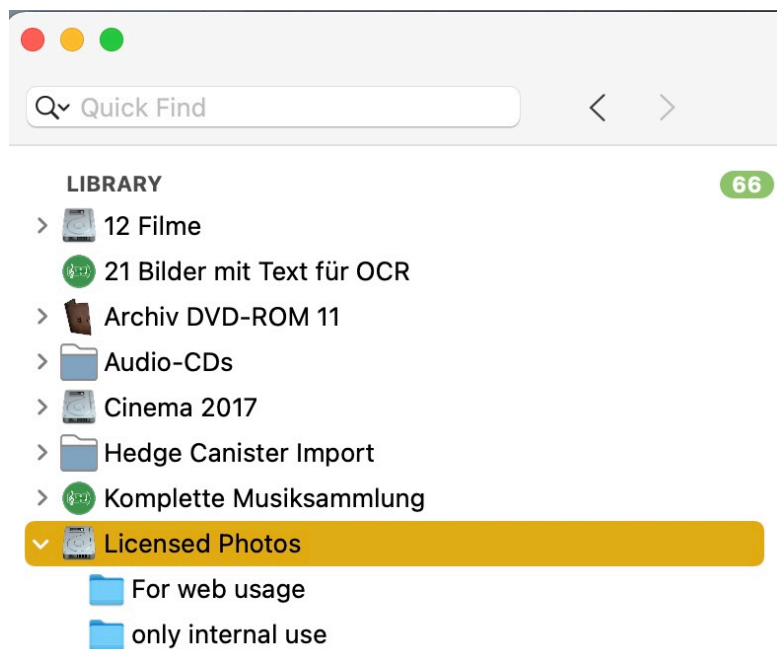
Quick Find

LIBRARY 66

12 Filme

21 Bilder mit Text für OCR

Archiv DVD-ROM 11

Audio-CDs

Cinema 2017

Hedge Canister Import

Komplette Musiksammlung

Licensed Photos

For web usage

only internal use